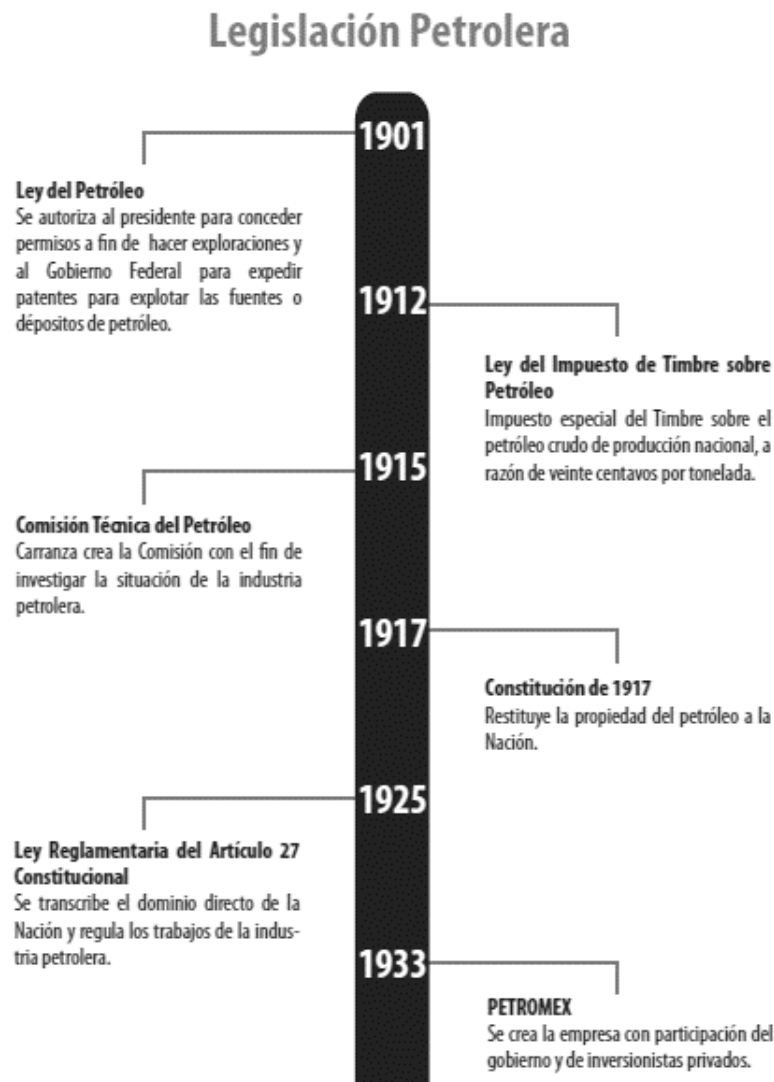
Legislación Petrolera

1901

Ley del Petróleo
Se autoriza al presidente para conceder permisos a fin de hacer exploraciones y al Gobierno Federal para expedir patentes para explotar las fuentes o depósitos de petróleo.

1912

Ley del Impuesto de Timbre sobre Petróleo
Impuesto especial del Timbre sobre el petróleo crudo de producción nacional, a razón de veinte centavos por tonelada.

1915

Comisión Técnica del Petróleo
Carranza crea la Comisión con el fin de investigar la situación de la industria petrolera.

1917

Constitución de 1917
Restituye la propiedad del petróleo a la Nación.

1925

Ley Reglamentaria del Artículo 27 Constitucional
Se transcribe el dominio directo de la Nación y regula los trabajos de la industria petrolera.

1933

PETROMEX
Se crea la empresa con participación del gobierno y de inversionistas privados.